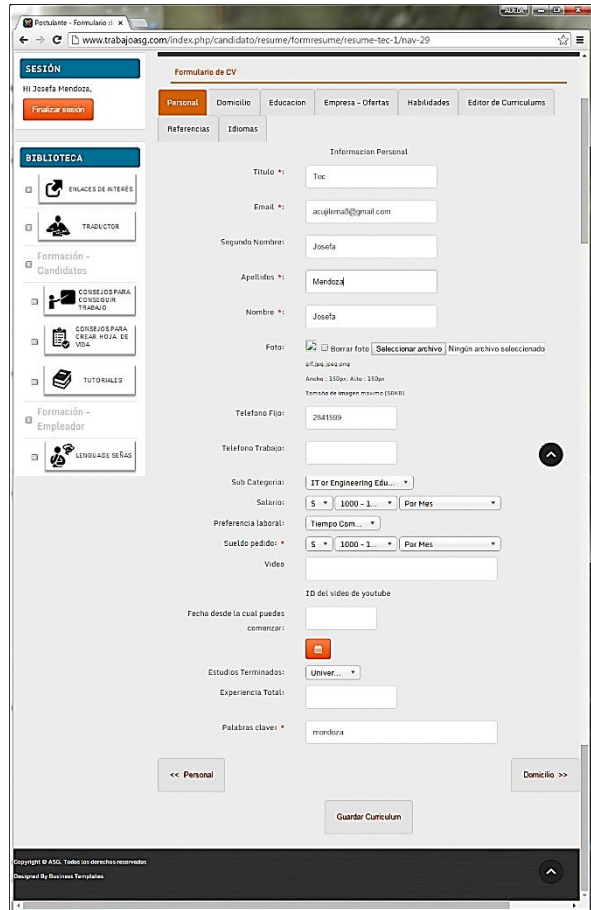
Postulante - Formulario d ×

www.trabajoasg.com/index.php/candidato/resume/formresume/resume-tec-1/nav-29

SESIÓN

Hi Josefa Mendoza,

Finalizar sesión

BIBLIOTECA

ENLACES DE INTERÉS

TRADUCTOR

Formación - Candidatos

CONSEJOS PARA CONSEGUIR TRABAJO

CONSEJOS PARA CREAR HOJA DE VIDA

TUTORIALES

Formación - Empleador

LENGUAJE SEÑAS

Formulario de CV

Personal | Domicilio | Educacion | Empresa - Ofertas | Habilidades | Editor de Curriculums | Referencias | Idiomas

Informacion Personal

Titulo *: Tec

Email *: acujilema8@gmail.com

Segundo Nombre: Josefa

Apellidos *: Mendoza

Nombre *: Josefa

Foto: Borrar foto Seleccionar archivo Ningún archivo seleccionado

gif,jpg,jpeg,png

Ancho : 150px; Alto : 150px

Tamaño de imagen maximo (50KB)

Telefono Fijo: 2841599

Telefono Trabajo:

Sub Categoria: IT or Engineering Edu...

Salario: $ 1000 - 1... Por Mes

Preferencia laboral: Tiempo Com...

Sueldo pedido: * $ 1000 - 1... Por Mes

Video

ID del video de youtube

Fecha desde la cual puedes comenzar:

Estudios Terminados: Univer...

Experiencia Total:

Palabras clave: * mendoza

<< Personal

Domicilio >>

Guardar Curriculum

Copyright © ASG. Todos los derechos reservados

Designed By Business Templates